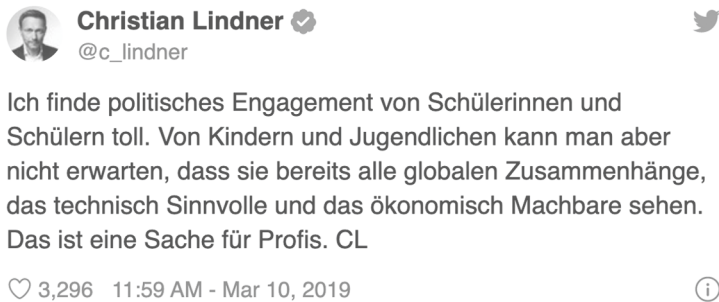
Christian Lindner
@c_lindner

Ich finde politisches Engagement von Schülerinnen und Schülern toll. Von Kindern und Jugendlichen kann man aber nicht erwarten, dass sie bereits alle globalen Zusammenhänge, das technisch Sinnvolle und das ökonomisch Machbare sehen. Das ist eine Sache für Profis. CL

3,296 11:59 AM - Mar 10, 2019